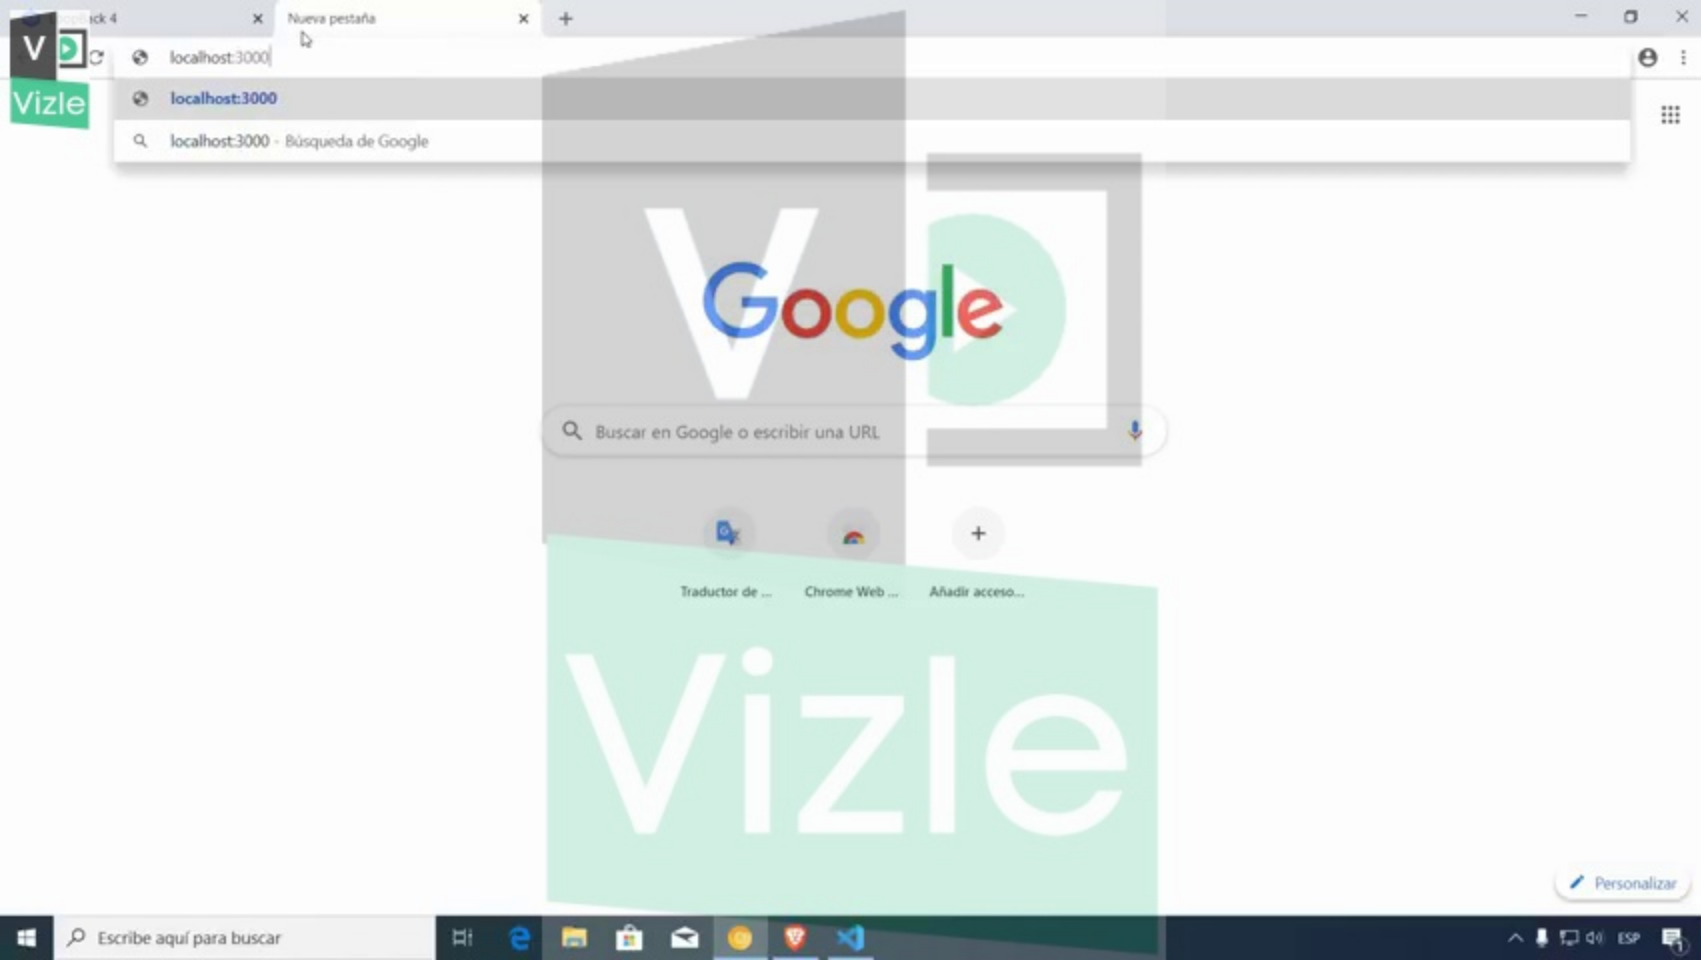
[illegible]ck 4
Nueva pestaña
+
V
Vizle
localhost:3000
localhost:3000
localhost:3000 - Búsqueda de Google
Google
Buscar en Google o escribir una URL
Traductor de ...
Chrome Web ...
Añadir acceso...
Vizle
Personalizar
Escribe aquí para buscar
ESP